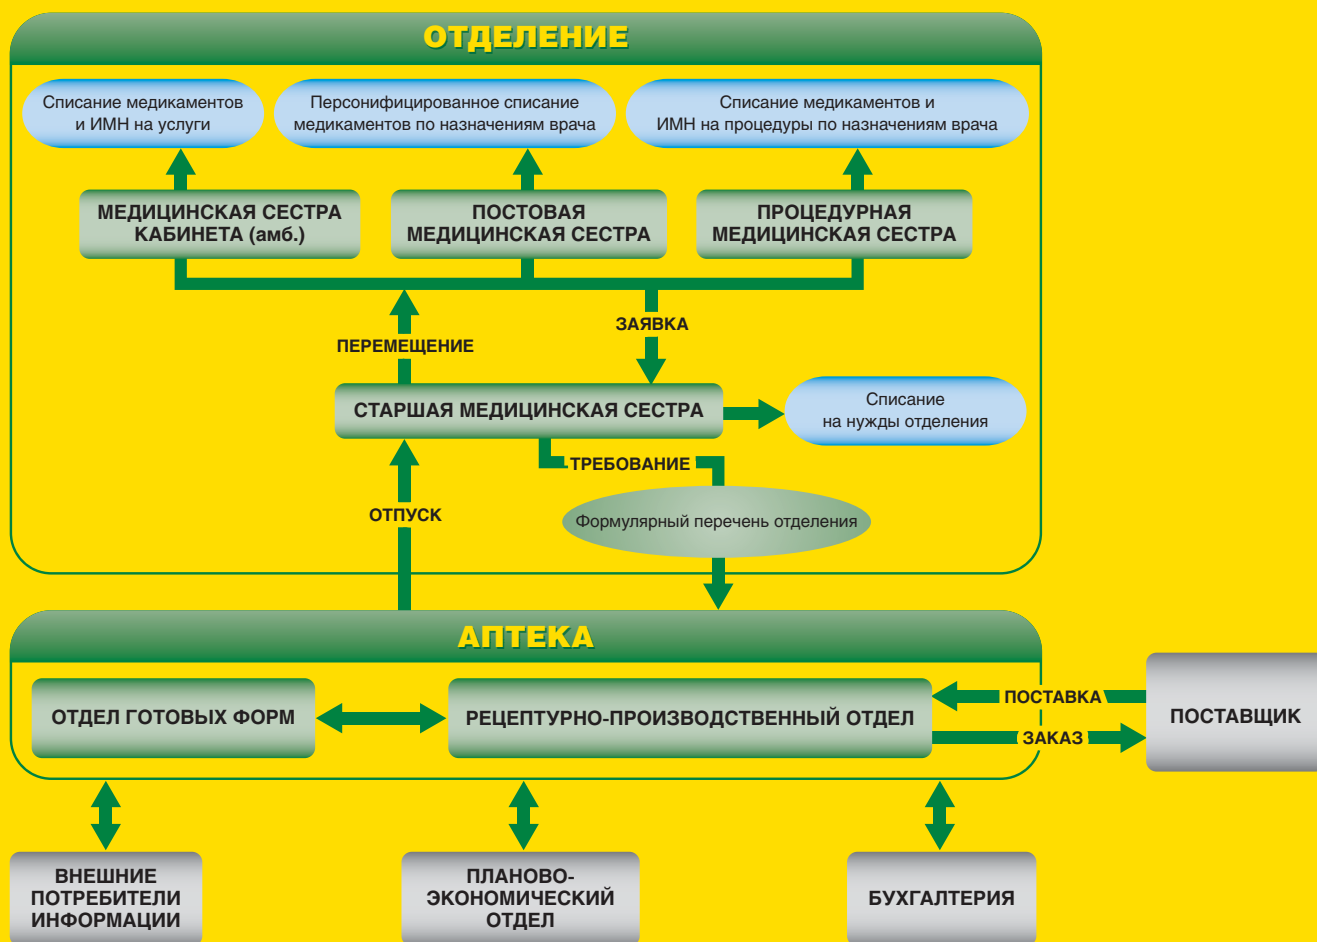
ОТДЕЛЕНИЕ

Списание медикаментов и ИМН на услуги

Персонифицированное списание медикаментов по назначениям врача

Списание медикаментов и ИМН на процедуры по назначениям врача

МЕДИЦИНСКАЯ СЕСТРА КАБИНЕТА (амб.)

ПОСТОВАЯ МЕДИЦИНСКАЯ СЕСТРА

ПРОЦЕДУРНАЯ МЕДИЦИНСКАЯ СЕСТРА

ЗАЯВКА

ПЕРЕМЕЩЕНИЕ

СТАРШАЯ МЕДИЦИНСКАЯ СЕСТРА

Списание на нужды отделения

ТРЕБОВАНИЕ

ОТПУСК

Формулярный перечень отделения

АПТЕКА

ОТДЕЛ ГОТОВЫХ ФОРМ

РЕЦЕПТУРНО-ПРОИЗВОДСТВЕННЫЙ ОТДЕЛ

ПОСТАВКА

ЗАКАЗ

ПОСТАВЩИК

ВНЕШНИЕ ПОТРЕБИТЕЛИ ИНФОРМАЦИИ

ПЛАНОВО-ЭКОНОМИЧЕСКИЙ ОТДЕЛ

БУХГАЛТЕРИЯ